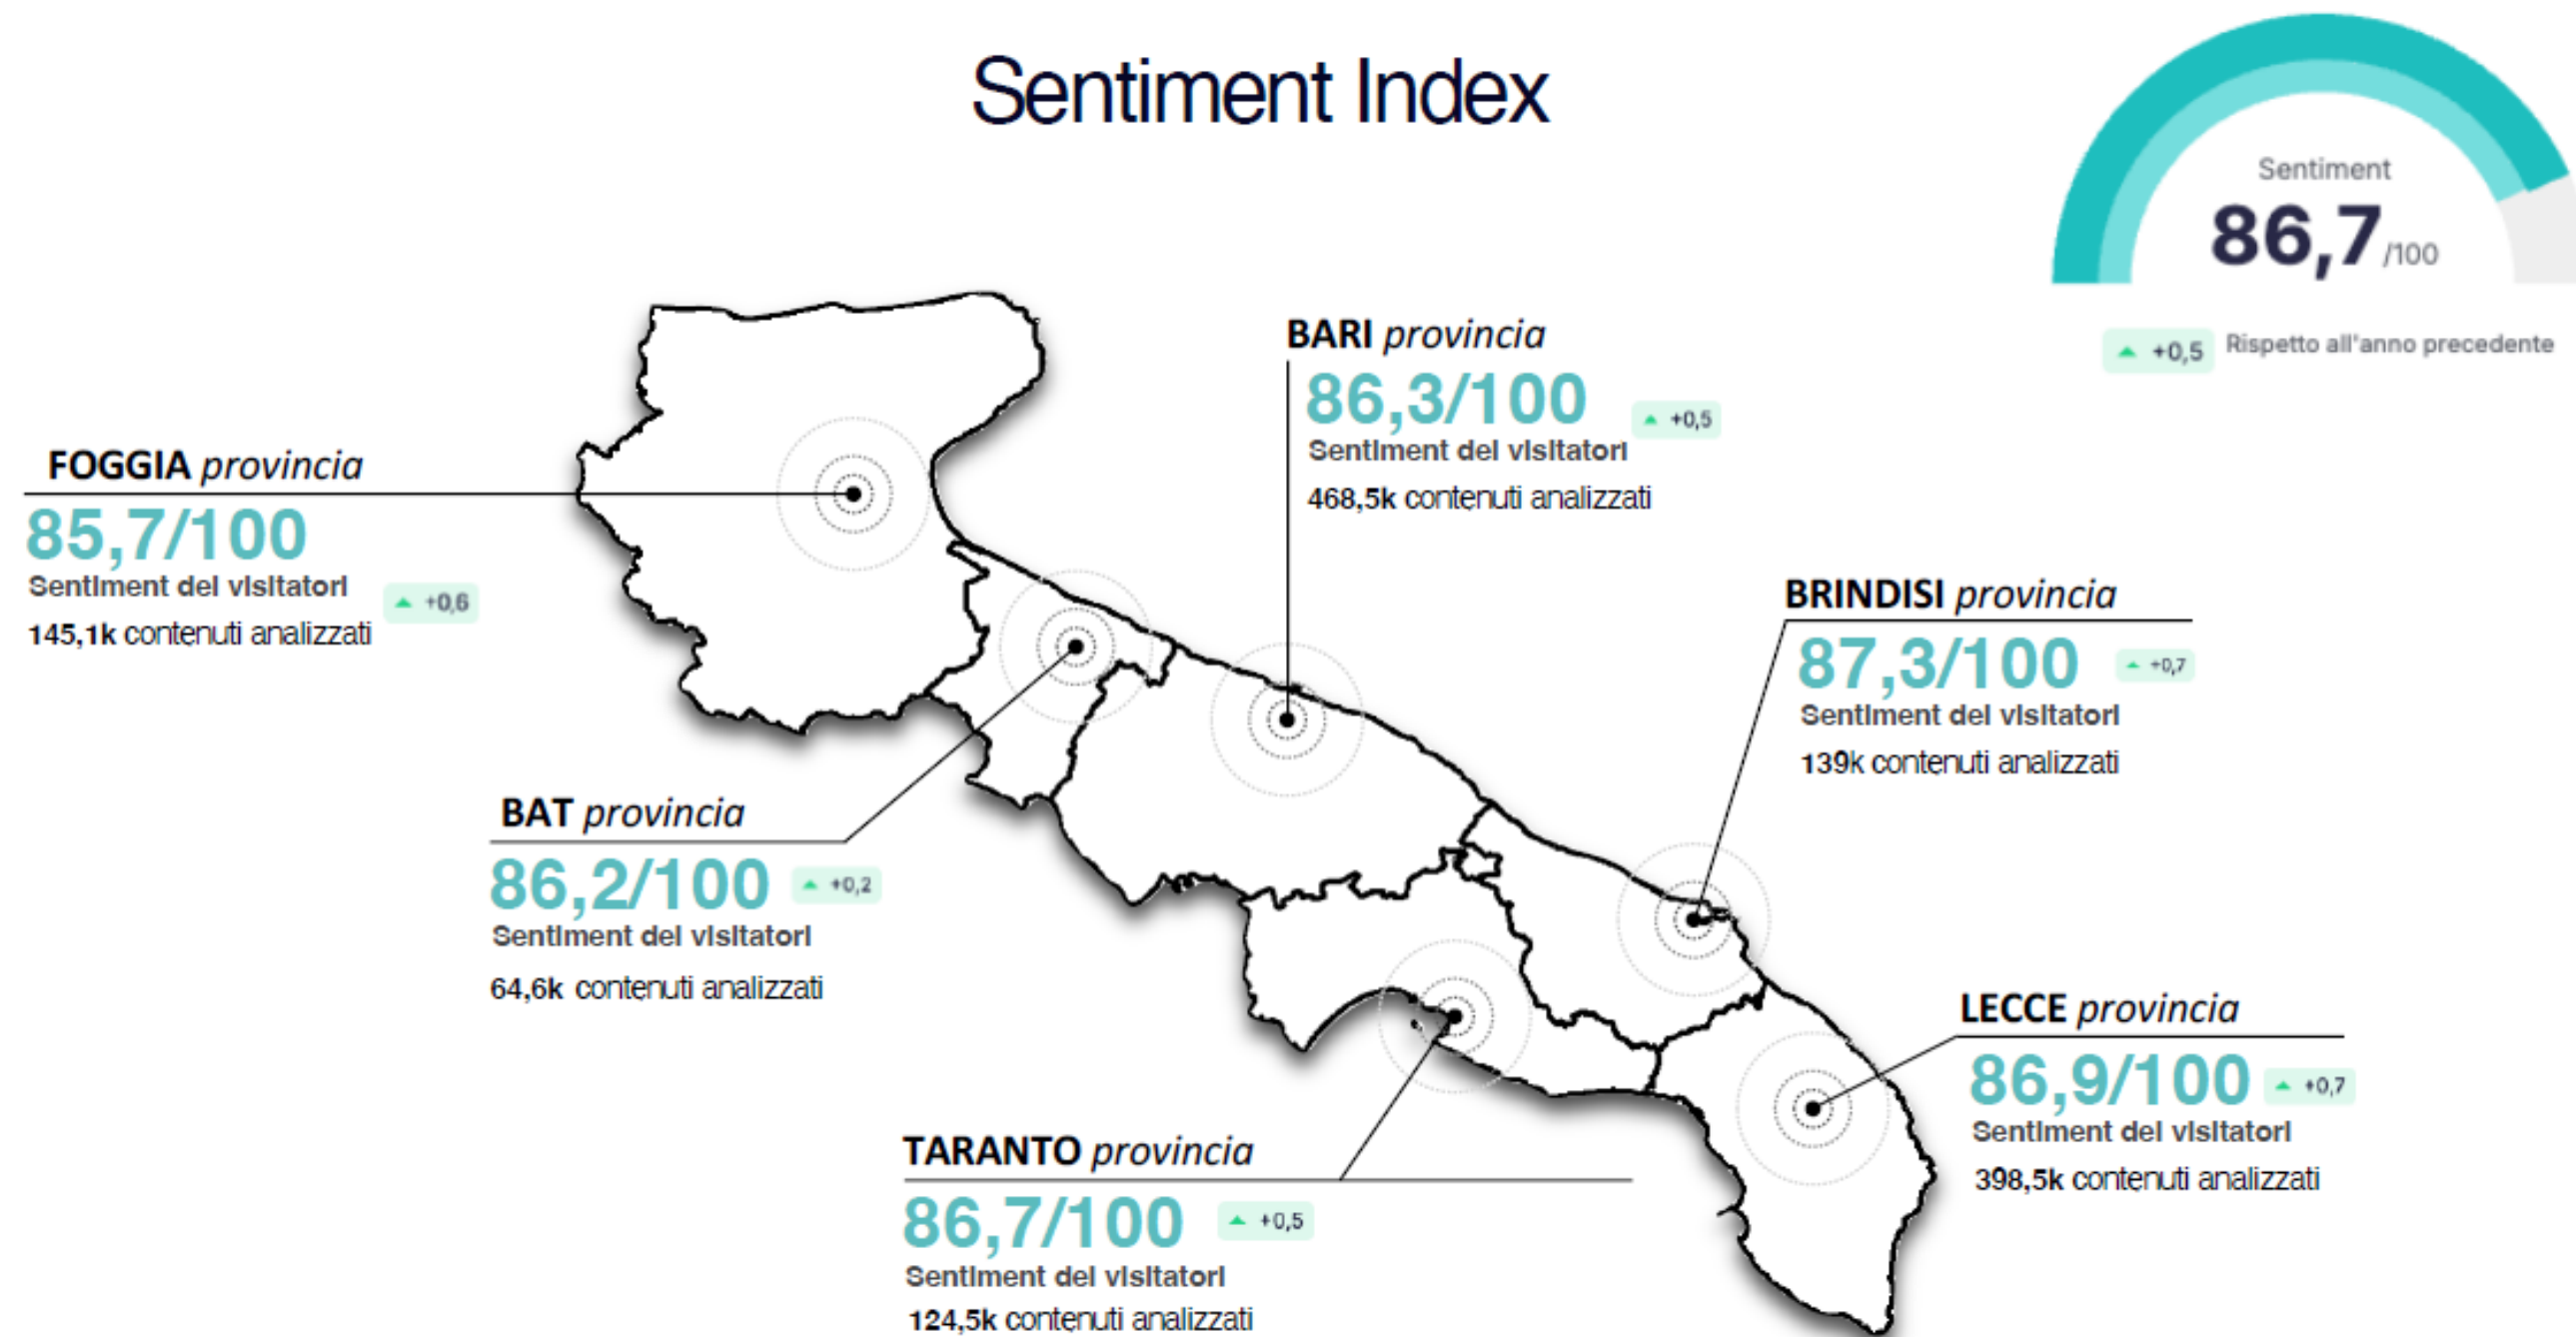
Sentiment Index

Sentiment
86,7/100
+0,5 Rispetto all'anno precedente

BARI provincia
86,3/100 +0,5
Sentiment dei visitatori
468,5k contenuti analizzati

FOGGIA provincia
85,7/100
Sentiment dei visitatori +0,6
145,1k contenuti analizzati

BRINDISI provincia
87,3/100 +0,7
Sentiment dei visitatori
139k contenuti analizzati

BAT provincia
86,2/100 +0,2
Sentiment dei visitatori
64,6k contenuti analizzati

LECCE provincia
86,9/100 +0,7
Sentiment dei visitatori
398,5k contenuti analizzati

TARANTO provincia
86,7/100 +0,5
Sentiment dei visitatori
124,5k contenuti analizzati